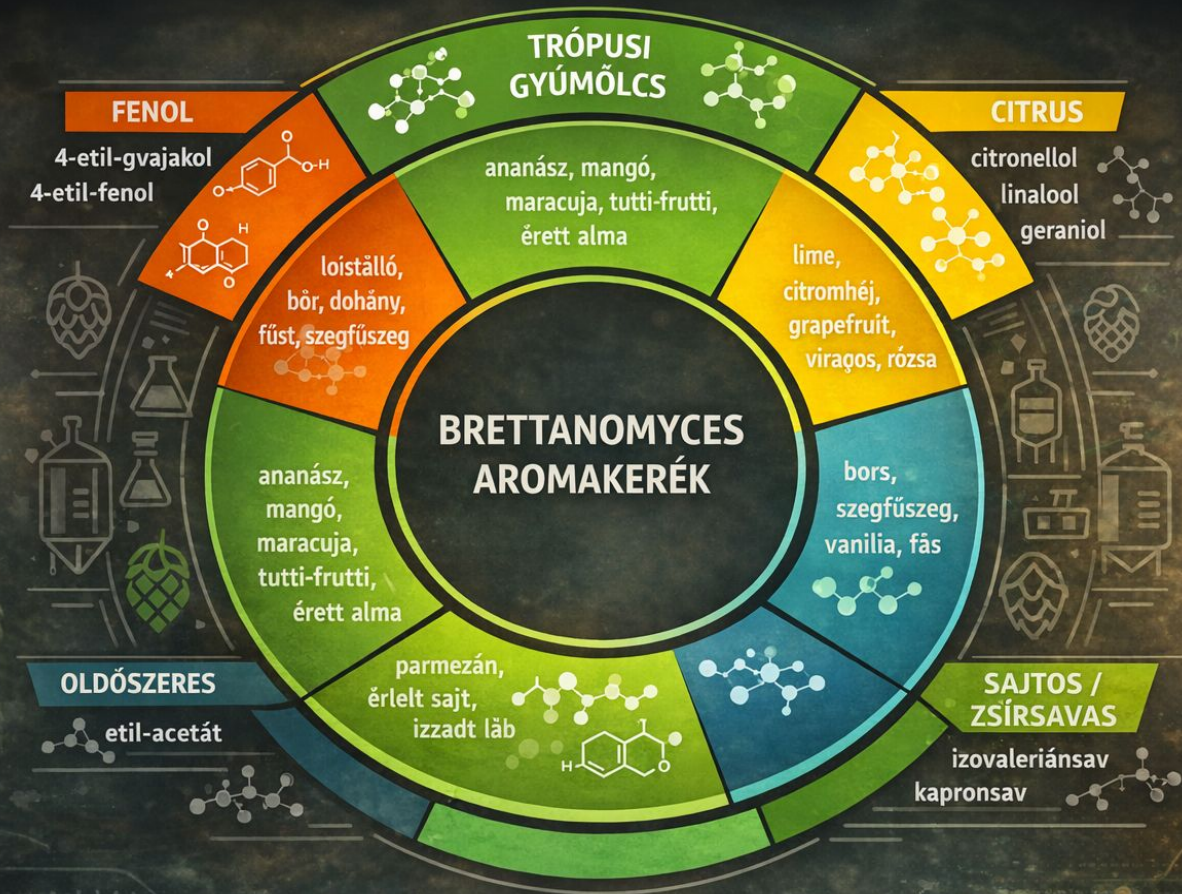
TRÓPUSI GYÚMÖLCS

FENOL

4-etil-gvajakol
4-etil-fenol

O—H

H

CITRUS

citronellol
linalool
geraniol

ananász, mangó, maracuja, tutti-frutti, érett alma

loistálló, bőr, dohány, füst, szegfűszeg

lime, citromhéj, grapefruit, virágos, rózsa

BRETTANOMYCES AROMAKERÉK

ananász, mangó, maracuja, tutti-frutti, érett alma

bors, szegfűszeg, vanilia, fás

OLDÓSZERES

etil-acetát

parmezán, érlelt sajt, izzadt láb

H

SAJTOS / ZSÍRSAVAS

izovaleriánsav
kapronsav